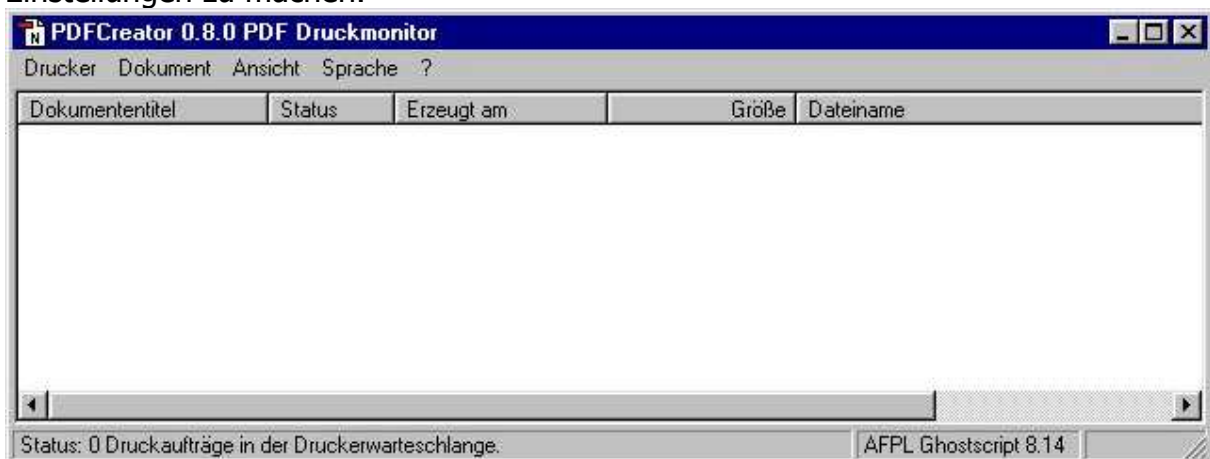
Einstellungen zu machen.

PDFCreator 0.8.0 PDF Druckmonitor

Drucker Dokument Ansicht Sprache ?

| Dokumententitel | Status | Erzeugt am | Größe | Dateiname |
|---|---|---|---|---|

Status: 0 Druckaufträge in der Druckerwarteschlange.

AFPL Ghostscript 8.14